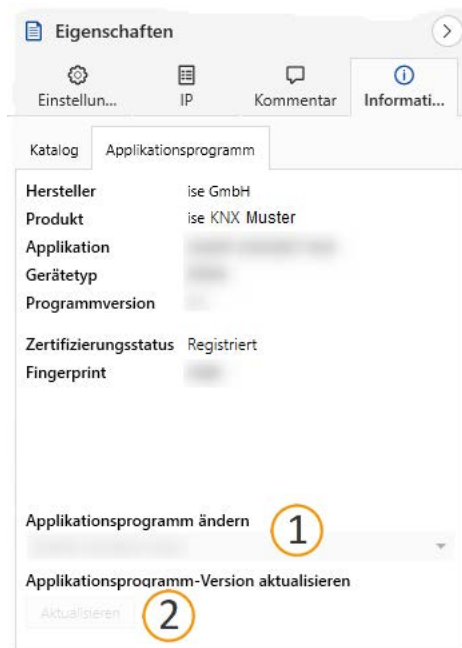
Eigenschaften

Einstellun... IP Kommentar Informati...

Katalog Applikationsprogramm

| | |
|---|---|
| Hersteller | ise GmbH |
| Produkt | ise KNX Muster |
| Applikation | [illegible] |
| Gerätetyp | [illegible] |
| Programmversion | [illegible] |
| Zertifizierungsstatus | Registriert |
| Fingerprint | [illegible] |

Applikationsprogramm ändern

1

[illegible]

Applikationsprogramm-Version aktualisieren

Aktualisieren

2